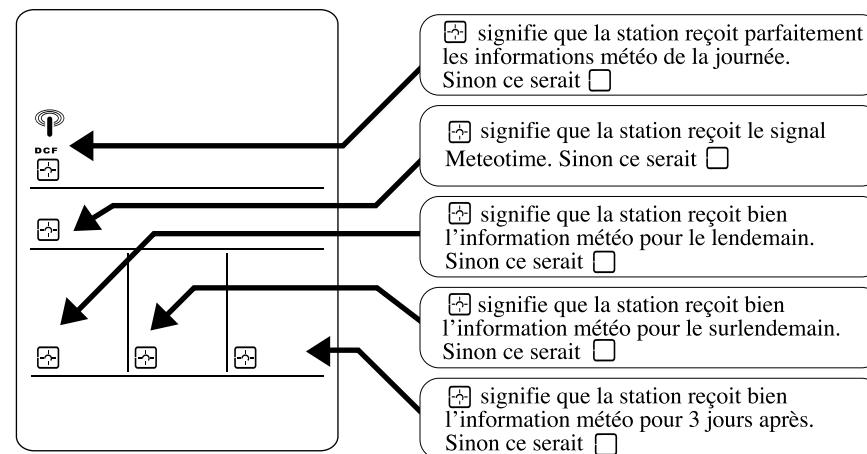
DCF

signifie que la station reçoit parfaitement les informations météo de la journée. Sinon ce serait

signifie que la station reçoit le signal Meteotime. Sinon ce serait

signifie que la station reçoit bien l'information météo pour le lendemain. Sinon ce serait

signifie que la station reçoit bien l'information météo pour le surlendemain. Sinon ce serait

signifie que la station reçoit bien l'information météo pour 3 jours après. Sinon ce serait